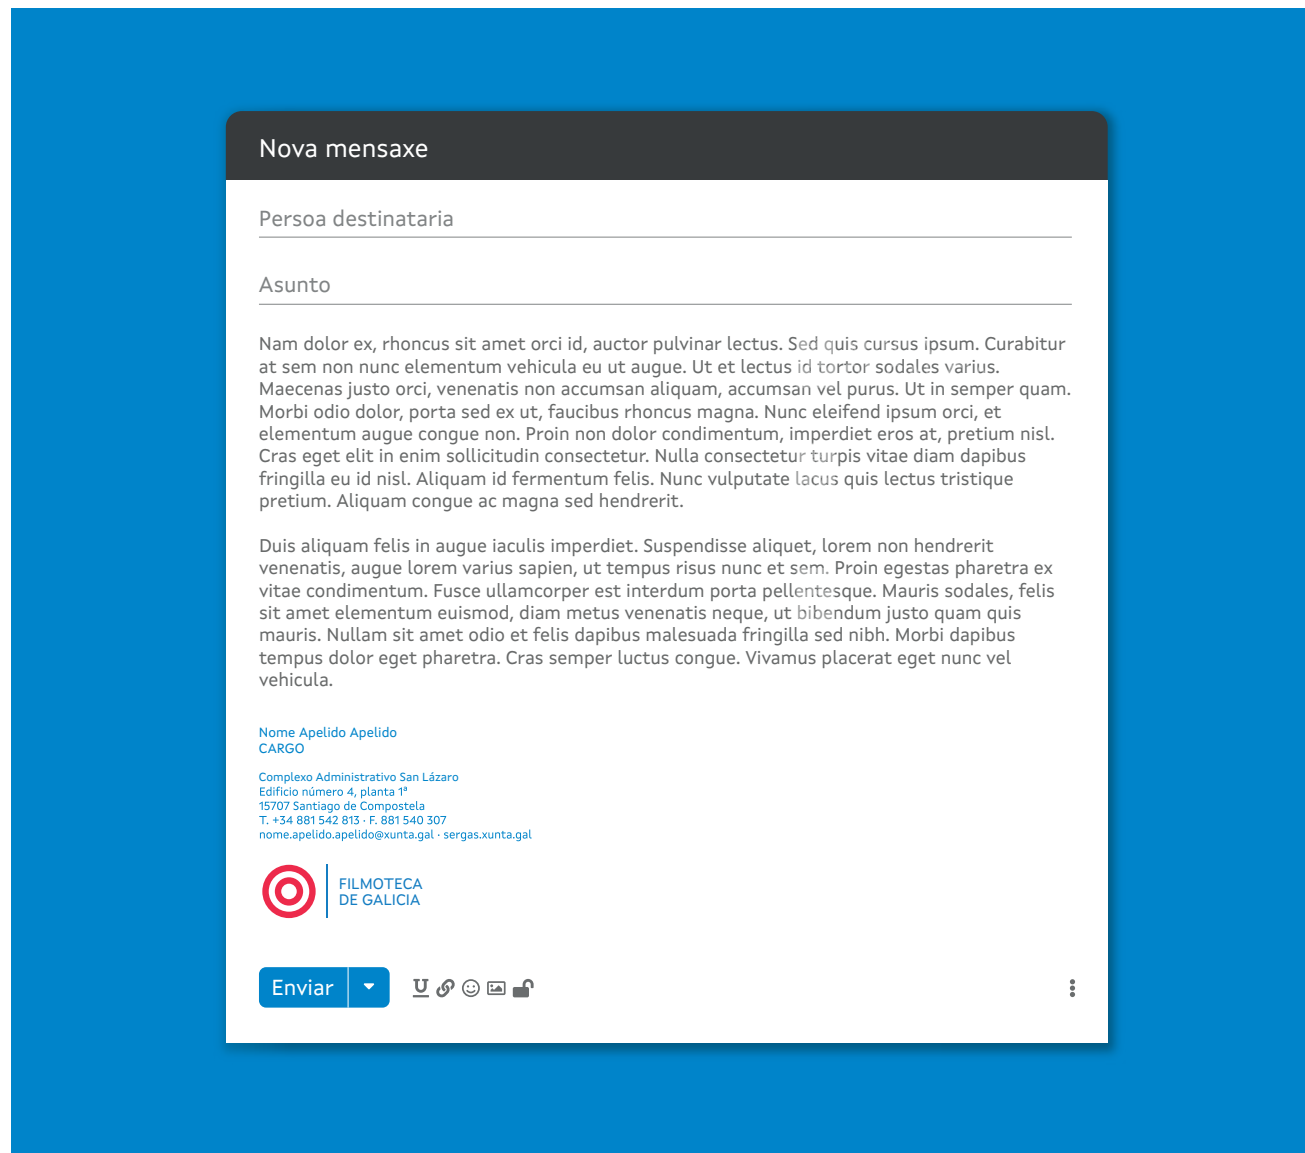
Nova mensaxe

Persoa destinataria

Asunto

Nam dolor ex, rhoncus sit amet orci id, auctor pulvinar lectus. Sed quis cursus ipsum. Curabitur at sem non nunc elementum vehicula eu ut augue. Ut et lectus id tortor sodales varius. Maecenas justo orci, venenatis non accumsan aliquam, accumsan vel purus. Ut in semper quam. Morbi odio dolor, porta sed ex ut, faucibus rhoncus magna. Nunc eleifend ipsum orci, et elementum augue congue non. Proin non dolor condimentum, imperdiet eros at, pretium nisl. Cras eget elit in enim sollicitudin consectetur. Nulla consectetur turpis vitae diam dapibus fringilla eu id nisl. Aliquam id fermentum felis. Nunc vulputate lacus quis lectus tristique pretium. Aliquam congue ac magna sed hendrerit.

Duis aliquam felis in augue iaculis imperdiet. Suspendisse aliquet, lorem non hendrerit venenatis, augue lorem varius sapien, ut tempus risus nunc et sem. Proin egestas pharetra ex vitae condimentum. Fusce ullamcorper est interdum porta pellentesque. Mauris sodales, felis sit amet elementum euismod, diam metus venenatis neque, ut bibendum justo quam quis mauris. Nullam sit amet odio et felis dapibus malesuada fringilla sed nibh. Morbi dapibus tempus dolor eget pharetra. Cras semper luctus congue. Vivamus placerat eget nunc vel vehicula.

Nome Apelido Apelido
CARGO

Complexo Administrativo San Lázaro
Edificio número 4, planta 1ª
15707 Santiago de Compostela
T. +34 881 542 813 · F. 881 540 307
nome.apelido.apelido@xunta.gal · sergas.xunta.gal

FILMOTECA
DE GALICIA

Enviar